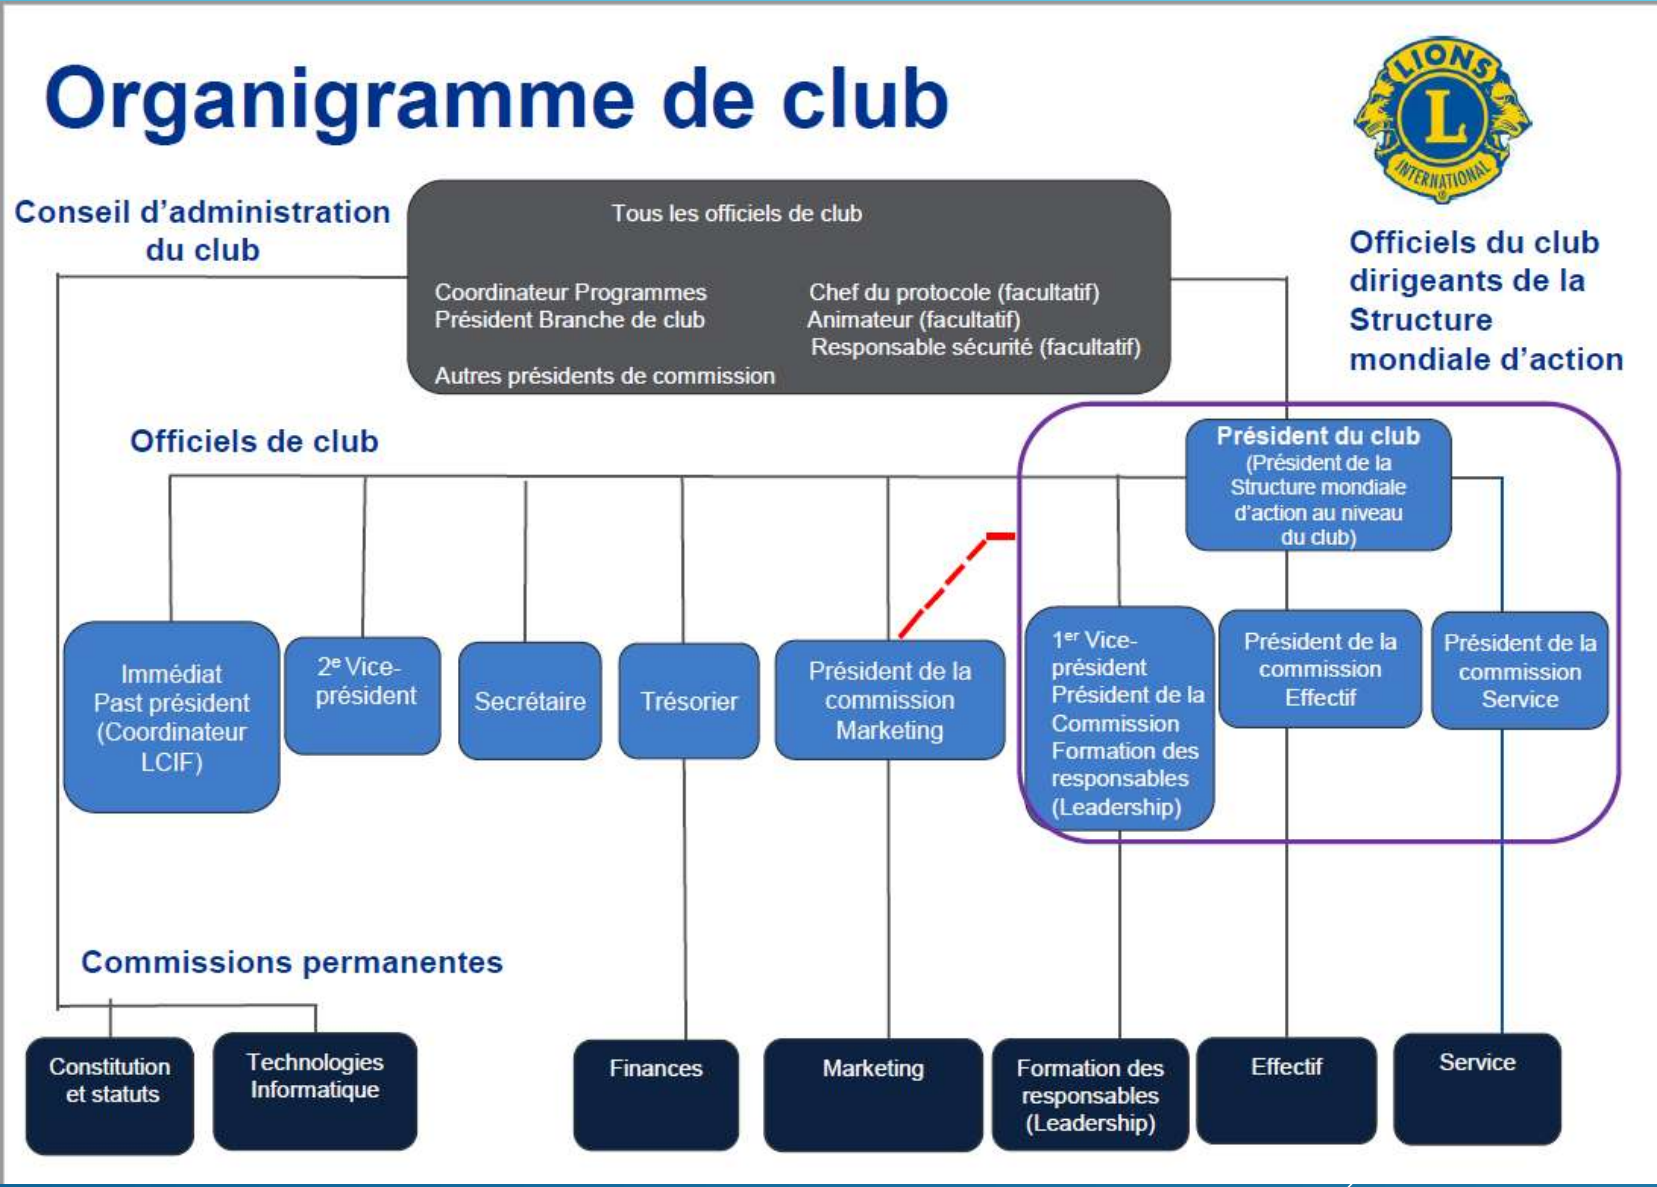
Organigramme de club

LIONS L INTERNATIONAL

Conseil d'administration du club

Tous les officiels de club

Coordinateur Programmes
Président Branche de club

Autres présidents de commission

Chef du protocole (facultatif)
Animateur (facultatif)
Responsable sécurité (facultatif)

Officiels du club dirigeants de la Structure mondiale d'action

Officiels de club

Président du club (Président de la Structure mondiale d'action au niveau du club)

Immédiat Past président (Coordinateur LCIF)

2$^e$ Vice-président

Secrétaire

Trésorier

Président de la commission Marketing

1$^{er}$ Vice-président Président de la Commission Formation des responsables (Leadership)

Président de la commission Effectif

Président de la commission Service

Commissions permanentes

Constitution et statuts

Technologies Informatique

Finances

Marketing

Formation des responsables (Leadership)

Effectif

Service